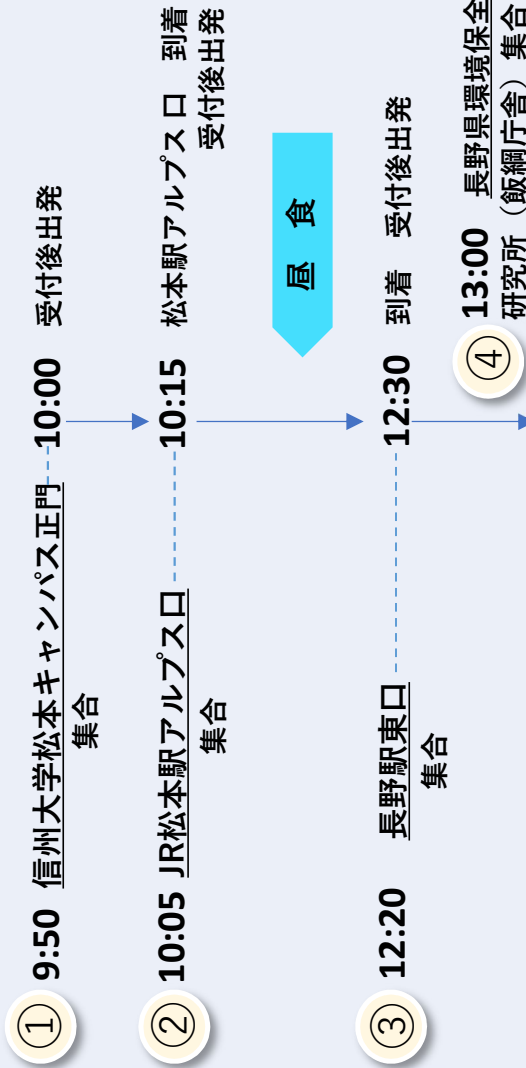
① 9:50 信州大学松本キャンパス正門 集合 10:00 受付後出発

② 10:05 JR松本駅アルプス口 集合 10:15 松本駅アルプス口 到着 受付後出発

昼食

③ 12:20 長野駅東口 集合 12:30 到着 受付後出発

④ 13:00 長野県環境保全研究所（飯綱庁舎）集合